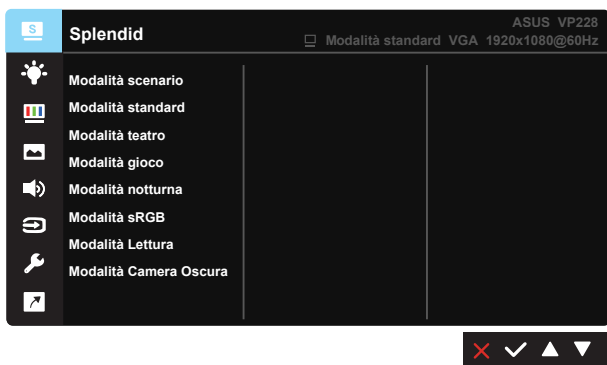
S

Splendid

ASUS VP228

Modalità standard VGA 1920x1080@60Hz

Modalità scenario
Modalità standard
Modalità teatro
Modalità gioco
Modalità notturna
Modalità sRGB
Modalità Lettura
Modalità Camera Oscura